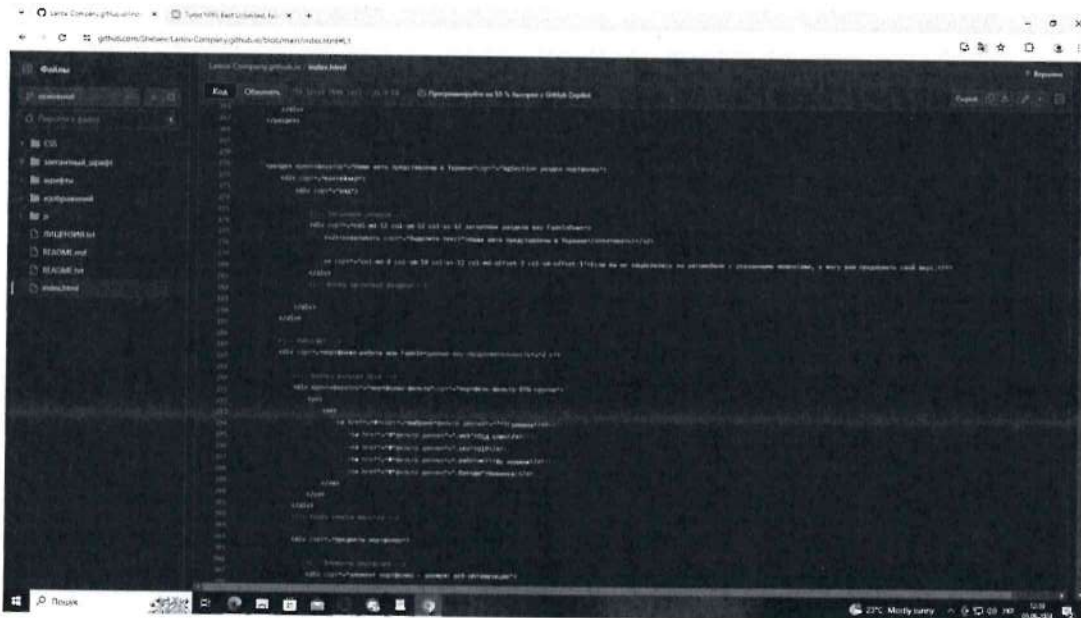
Lanix Company.github.io | index.html

Файлы

основной

Перейти к файлу

CSS

загружаемый_шрифт

шрифты

изображения

js

ЛИЦЕНЗИЯ.txt

README.md

README.txt

index.html

Lanix-Company.github.io / index.html

Код

Обвинить

Программируйте на 55 % быстрее с GitHub Copilot

Сырой

Версии

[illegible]

Поиск

23°C Mostly sunny